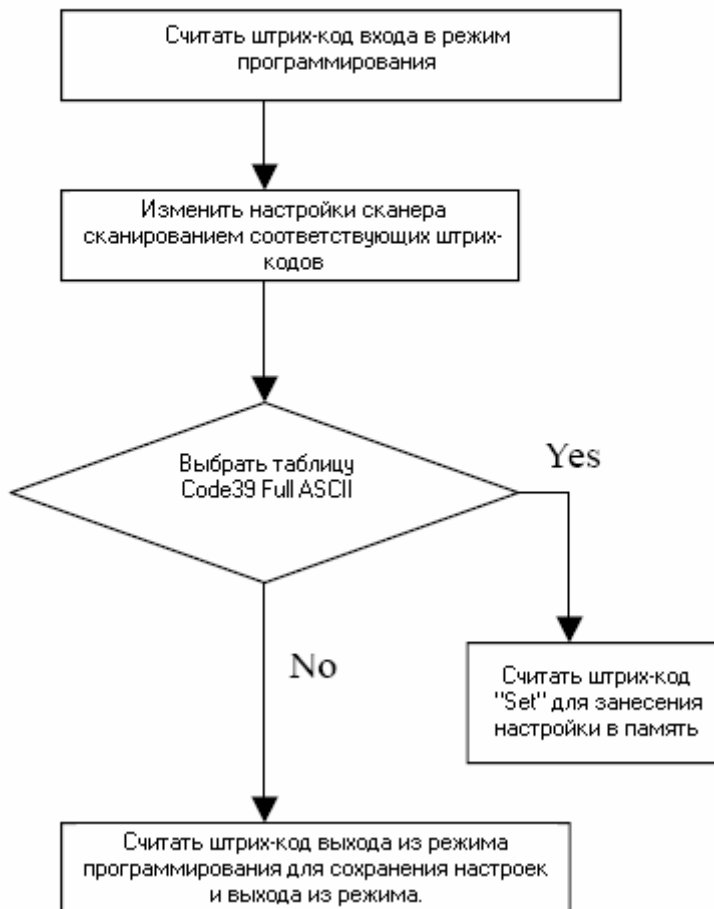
Считать штрих-код входа в режим программирования

Изменить настройки сканера сканированием соответствующих штрих-кодов

Выбрать таблицу Code39 Full ASCII

Yes

No

Считать штрих-код "Set" для занесения настройки в память

Считать штрих-код выхода из режима программирования для сохранения настроек и выхода из режима.